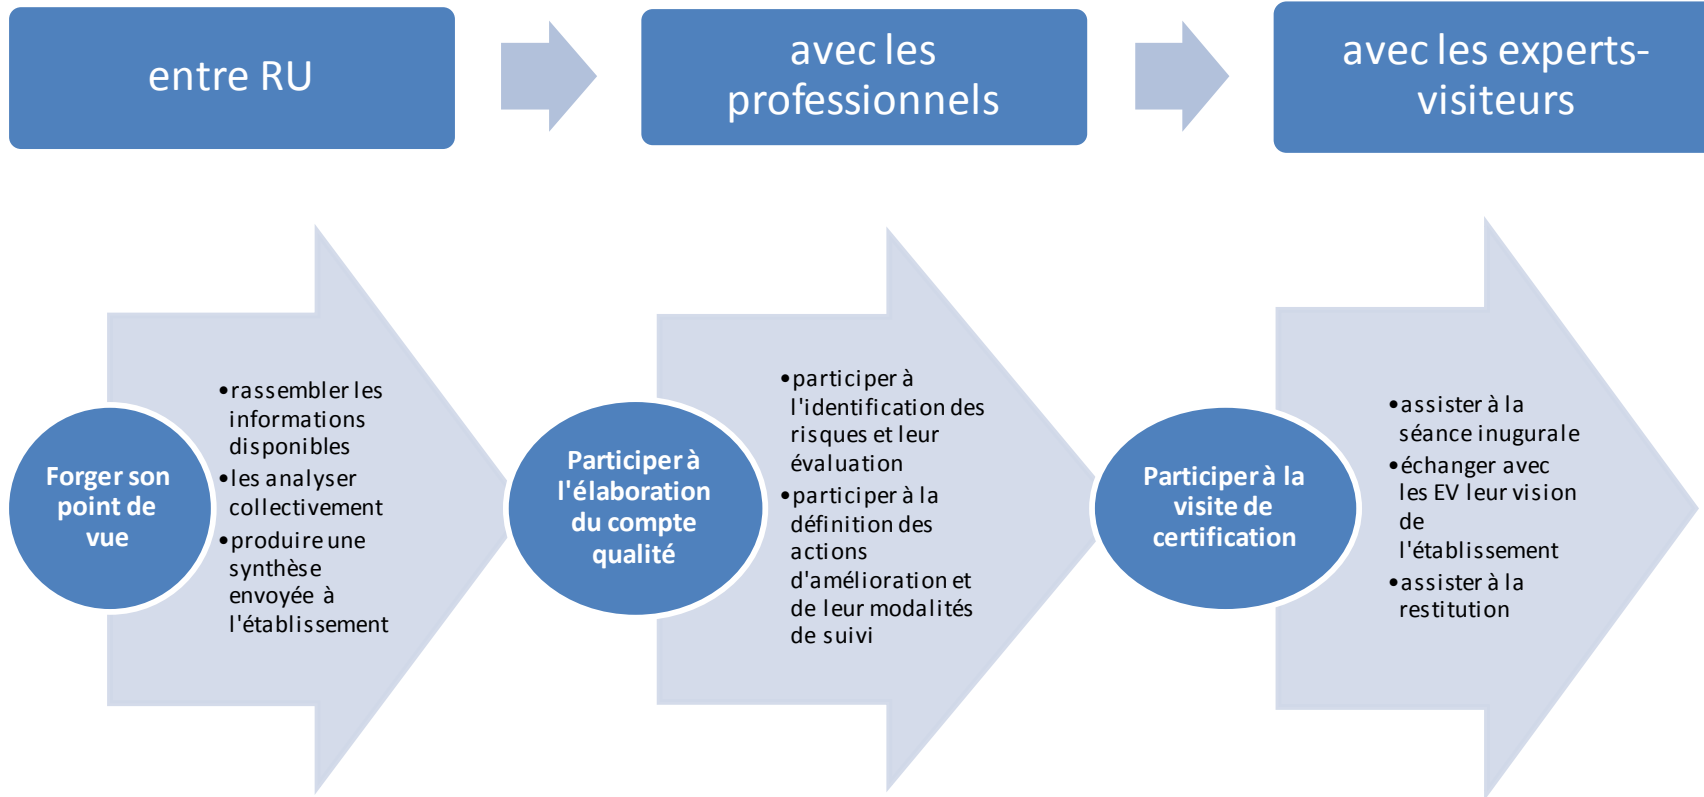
entre RU

avec les professionnels

avec les experts-visiteurs

Forger son point de vue

- rassembler les informations disponibles
- les analyser collectivement
- produire une synthèse envoyée à l'établissement

Participer à l'élaboration du compte qualité

- participer à l'identification des risques et leur évaluation
- participer à la définition des actions d'amélioration et de leur modalités de suivi

Participer à la visite de certification

- assister à la séance inugurale
- échanger avec les EV leur vision de l'établissement
- assister à la restitution